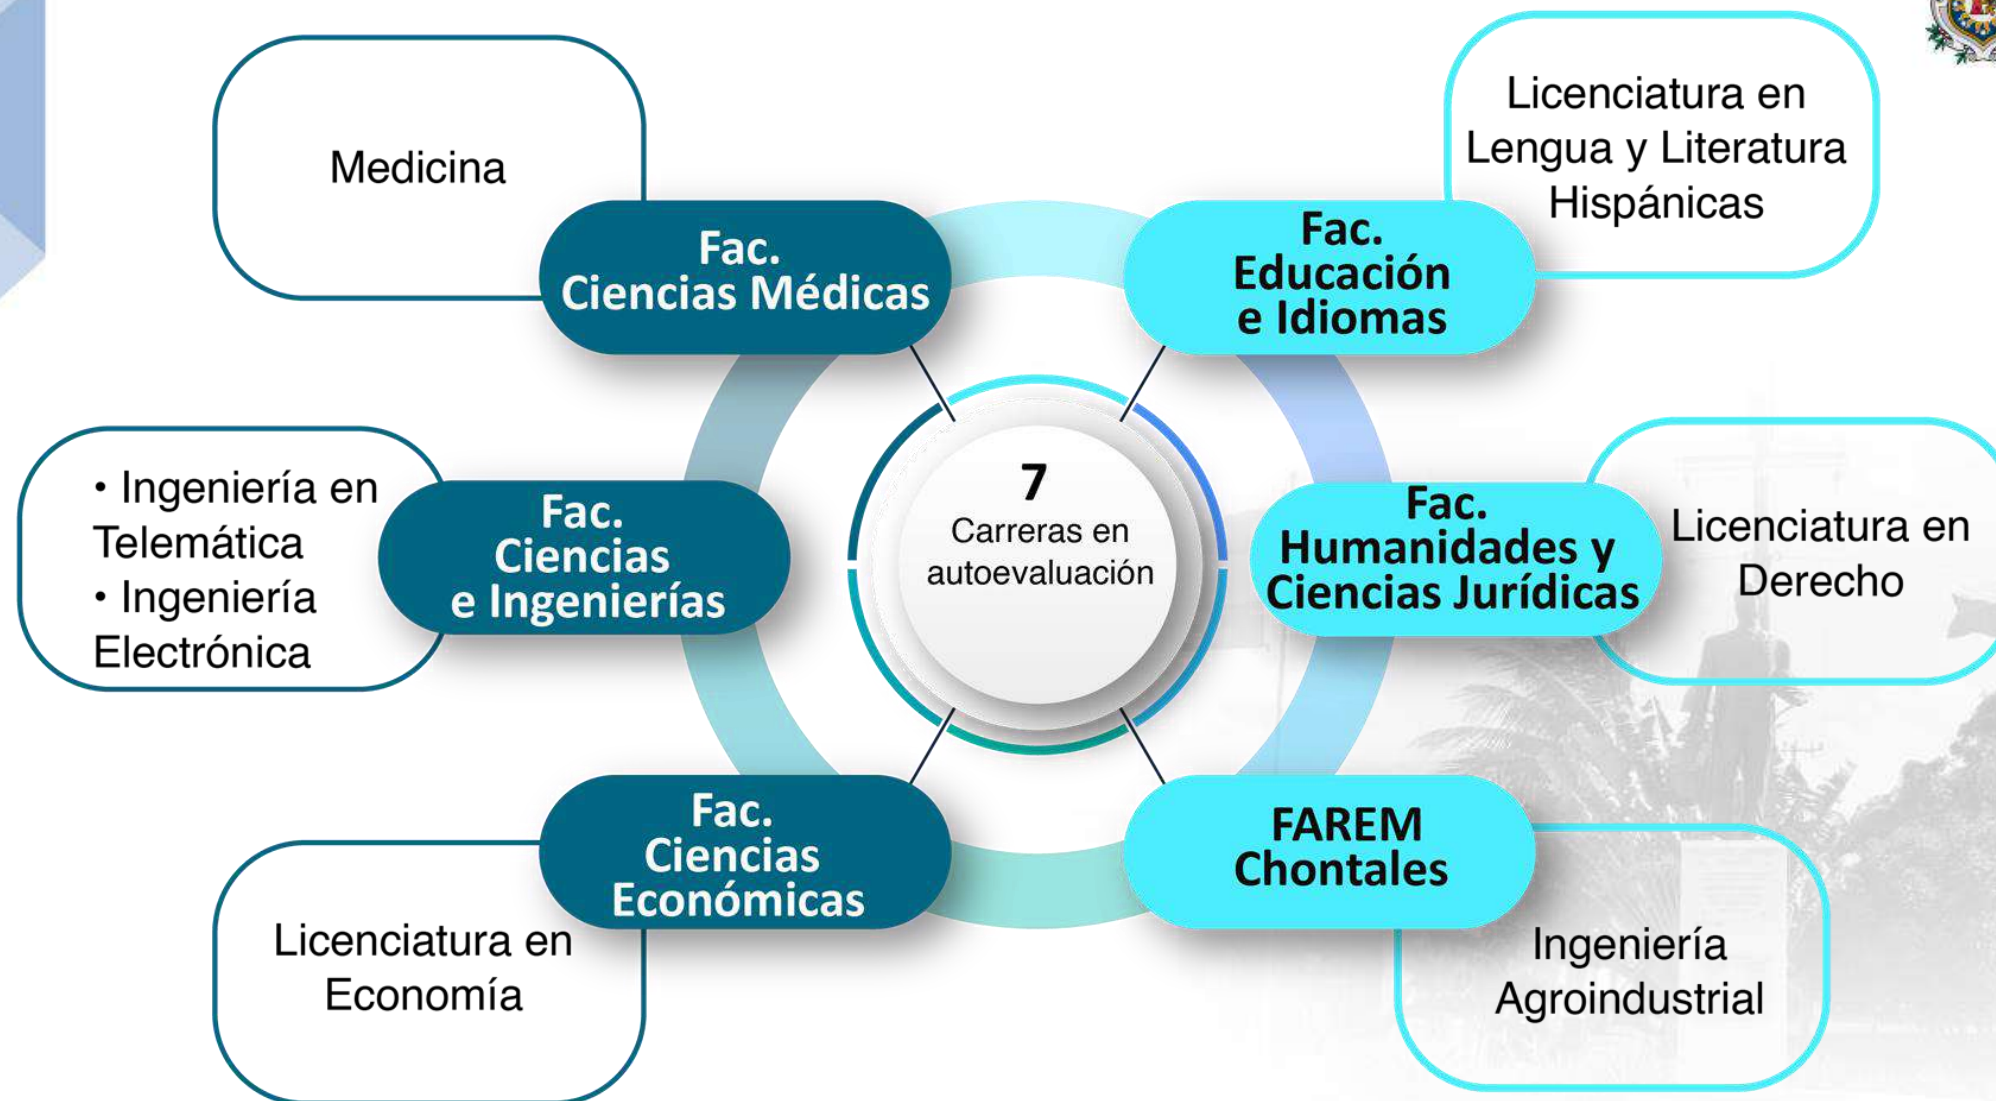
Medicina

Fac. Ciencias Médicas

Fac. Educación e Idiomas

Licenciatura en Lengua y Literatura Hispánicas

• Ingeniería en Telemática
• Ingeniería Electrónica

Fac. Ciencias e Ingenierías

7
Carreras en autoevaluación

Fac. Humanidades y Ciencias Jurídicas

Licenciatura en Derecho

Fac. Ciencias Económicas

Licenciatura en Economía

FAREM Chontales

Ingeniería Agroindustrial